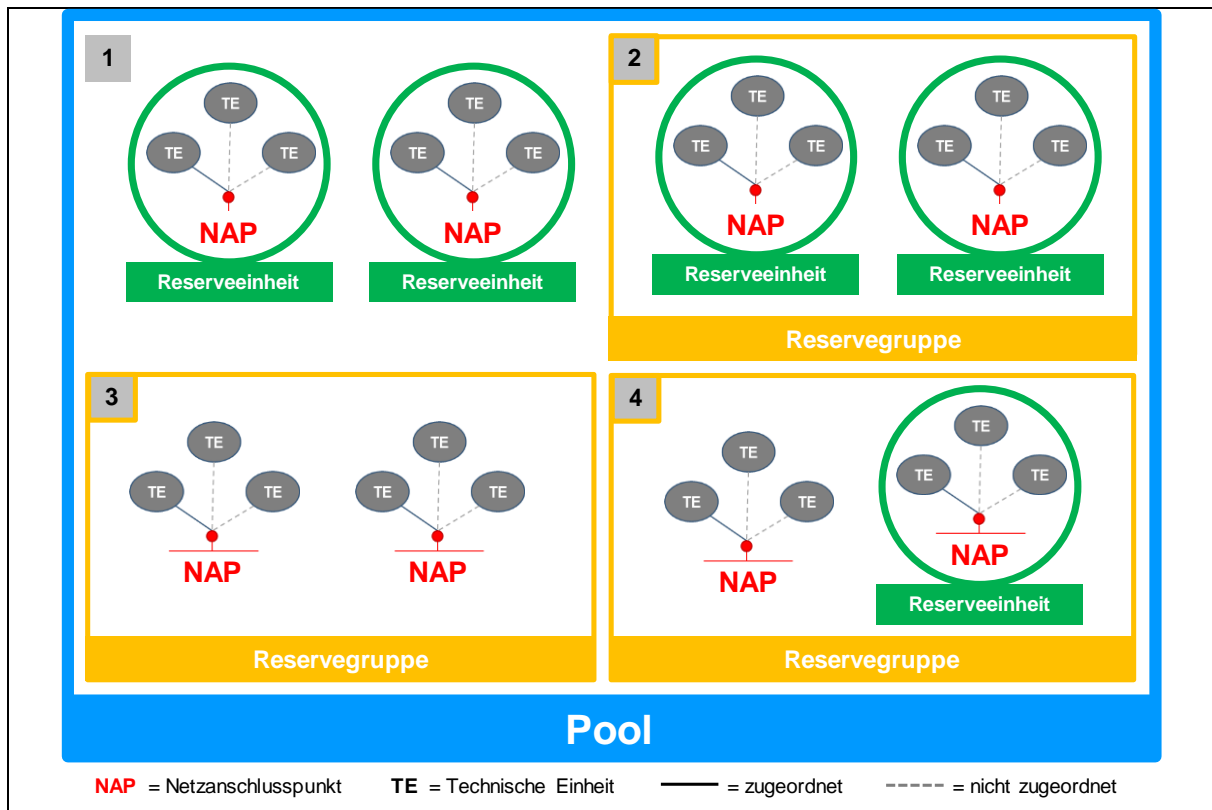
1

TE
TE
TE
NAP
Reserveeinheit

TE
TE
TE
NAP
Reserveeinheit

2

TE
TE
TE
NAP
Reserveeinheit

TE
TE
TE
NAP
Reserveeinheit

Reservegruppe

3

TE
TE
TE
NAP

TE
TE
TE
NAP

Reservegruppe

4

TE
TE
TE
NAP

TE
TE
TE
NAP
Reserveeinheit

Reservegruppe

Pool

NAP = Netzanschlusspunkt TE = Technische Einheit = zugeordnet = nicht zugeordnet